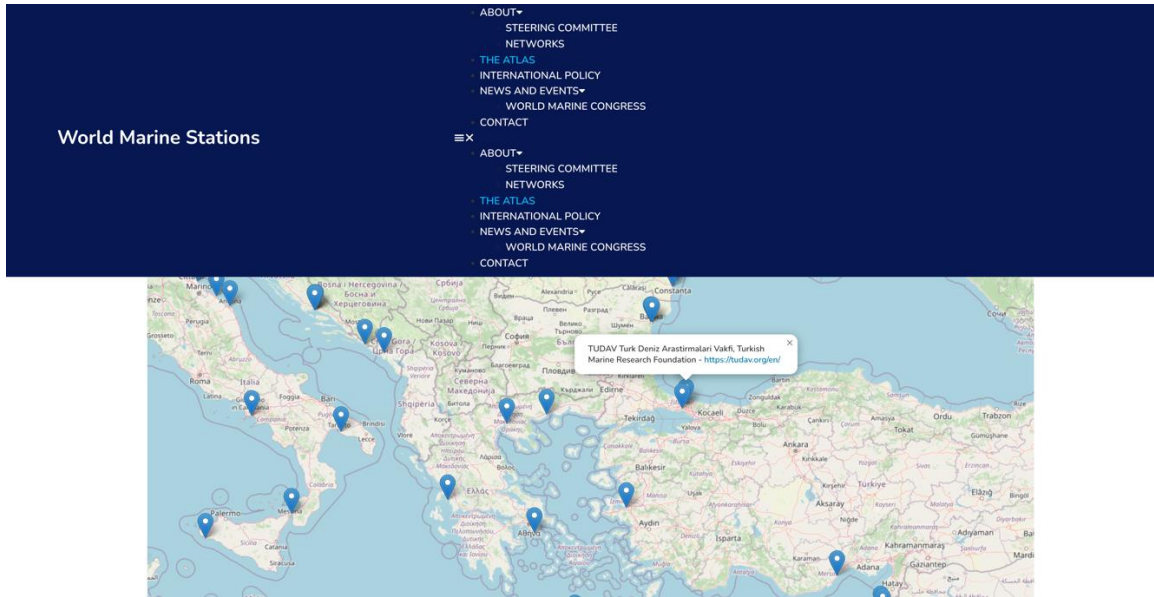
World Marine Stations

ABOUT
STEERING COMMITTEE
NETWORKS
THE ATLAS
INTERNATIONAL POLICY
NEWS AND EVENTS
WORLD MARINE CONGRESS
CONTACT

≡×

ABOUT
STEERING COMMITTEE
NETWORKS
THE ATLAS
INTERNATIONAL POLICY
NEWS AND EVENTS
WORLD MARINE CONGRESS
CONTACT

TUDAV Turk Deniz Arastirmalari Vakfi, Turkish Marine Research Foundation - https://tudav.org/en/

×

Perugia
Grosseto
Terni
Roma
Italia
Latina
Foggia
Bari
Potenza
Taranto
Brindisi
Lecce
Palermo
Messina
Catania
Siracusa
Bosna i Hercegovina
Босна и Херцеговина
Србија
Crna Gora
Црна Гора
Kosovo
Shqipëria
Северна Македонија
Alexandria
Pyce
Видин
Плевен
Разград
Шумен
Велико Търново
София
Пловдив
Кърджали
Edirne
Constanța
Varna
Tekirdağ
Kocaeli
Düzce
Zonguldak
Karabük
Bolu
Çankırı
Çorum
Amasya
Ordu
Trabzon
Tokat
Gümüşhane
Yalova
Ankara
Kırıkkale
Balıkesir
Kütahya
Aydın
Isparta
Niğde
Aksaray
Kırşehir
Türkiye
Erzincan
Elazığ
Bingöl
Malatya
Adıyaman
Kahramanmaraş
Gaziantep
Karaman
Adana
Hatay
Mersin
Ελλάς
Αθήνα
Сочи